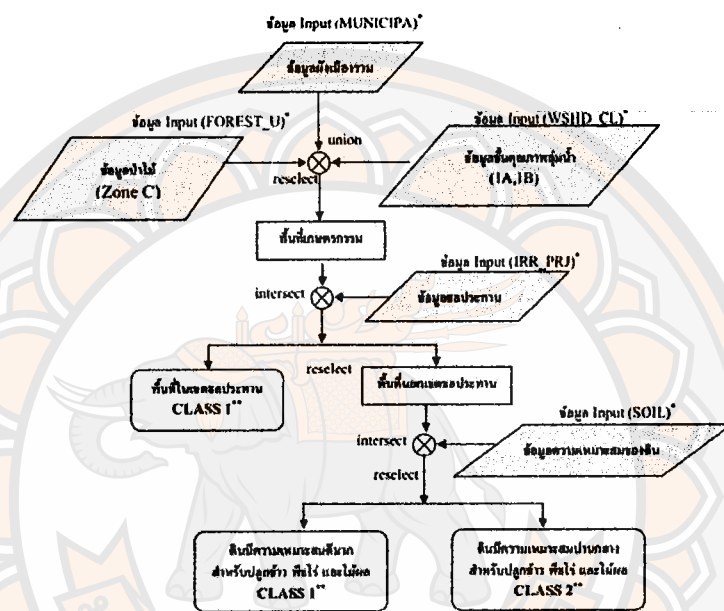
ข้อมูล Input (MUNICIPA)*

ข้อมูลผังเมืองรวม

ข้อมูล Input (FOREST_U)*

ข้อมูลป่าไม้ (Zone C)

union

ข้อมูล Input (WSHD_CL)*

ข้อมูลชั้นคุณภาพลุ่มน้ำ (1A,1B)

reselect

พื้นที่เกษตรกรรม

ข้อมูล Input (IRR_PRJ)*

intersect

ข้อมูลชลประทาน

reselect

พื้นที่ในเขตชลประทาน CLASS 1**

พื้นที่นอกเขตชลประทาน

ข้อมูล Input (SOIL)*

intersect

ข้อมูลความเหมาะสมของดิน

reselect

ดินมีความเหมาะสมดีมาก สำหรับปลูกข้าว พืชไร่ และไม้ผล CLASS 1**

ดินมีความเหมาะสมปานกลาง สำหรับปลูกข้าว พืชไร่ และไม้ผล CLASS 2**